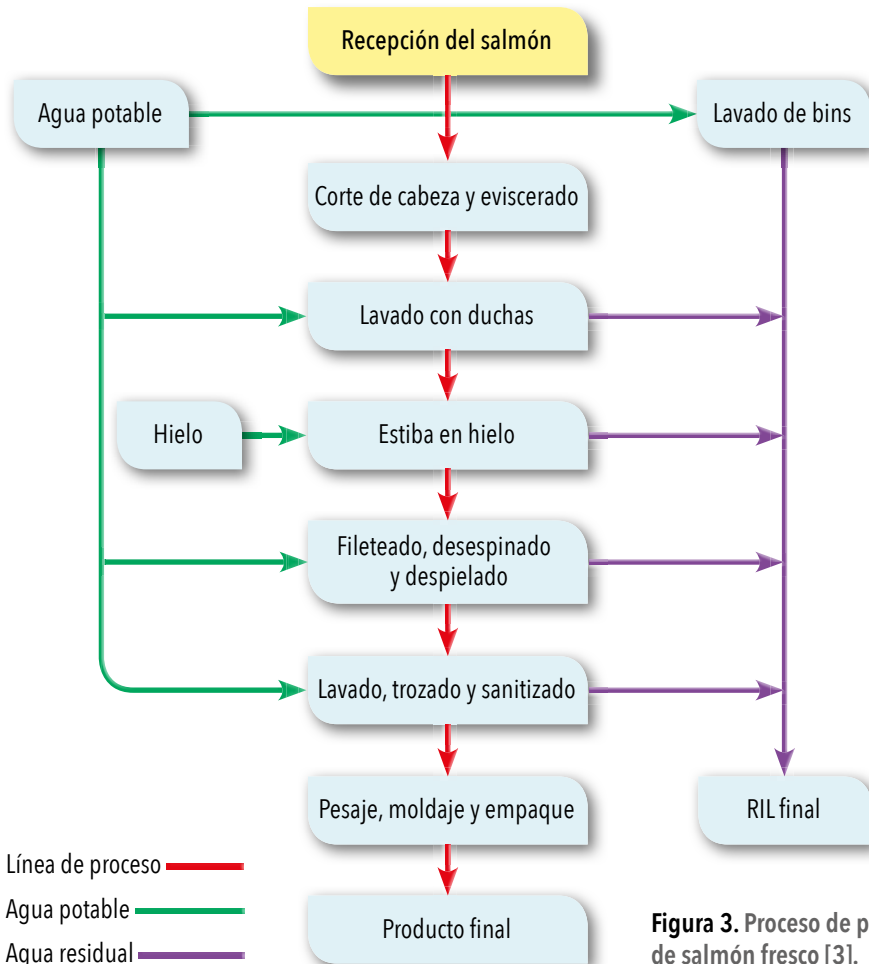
Recepción del salmón

Agua potable

Lavado de bins

Corte de cabeza y eviscerado

Lavado con duchas

Hielo

Estiba en hielo

Fileteado, desespinado y despielado

Lavado, trozado y sanitizado

Pesaje, moldaje y empaque

RIL final

Producto final

Línea de proceso

Agua potable

Agua residual

**Figura 3.** Proceso de p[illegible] de salmón fresco [3].